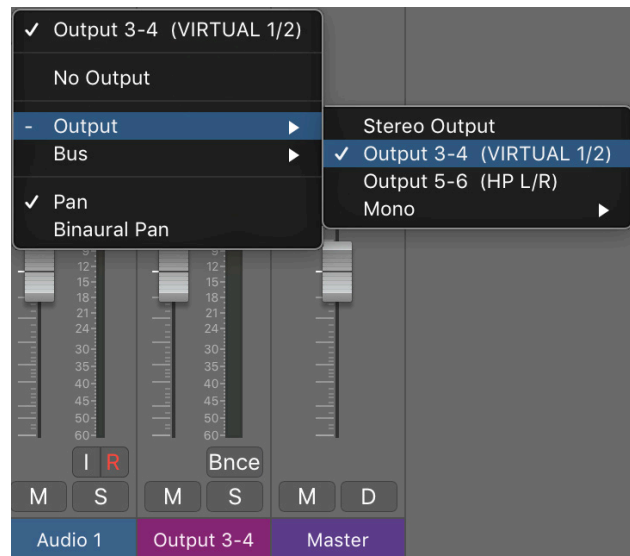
✓ Output 3-4 (VIRTUAL 1/2)

No Output

- Output ▶
Bus ▶

✓ Pan
Binaural Pan

Stereo Output
✓ Output 3-4 (VIRTUAL 1/2)
Output 5-6 (HP L/R)
Mono ▶

9
12
15
18
21
24
30
35
40
45
50
60

9
12
15
18
21
24
30
35
40
45
50
60

I R
Bnce

M S
M S
M D

Audio 1
Output 3-4
Master